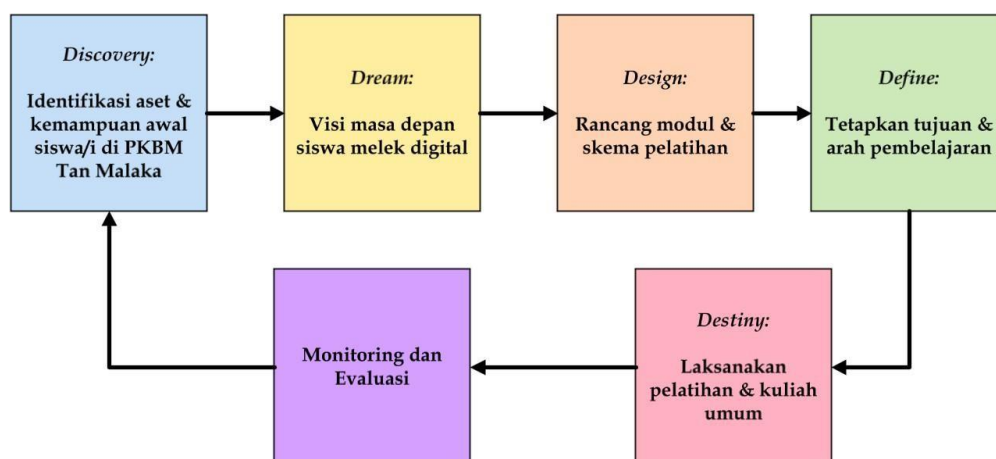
*Discovery:*

Identifikasi aset & kemampuan awal siswa/i di PKBM Tan Malaka

*Dream:*

Visi masa depan siswa melek digital

*Design:*

Rancang modul & skema pelatihan

*Define:*

Tetapkan tujuan & arah pembelajaran

*Destiny:*

Laksanakan pelatihan & kuliah umum

Monitoring dan Evaluasi